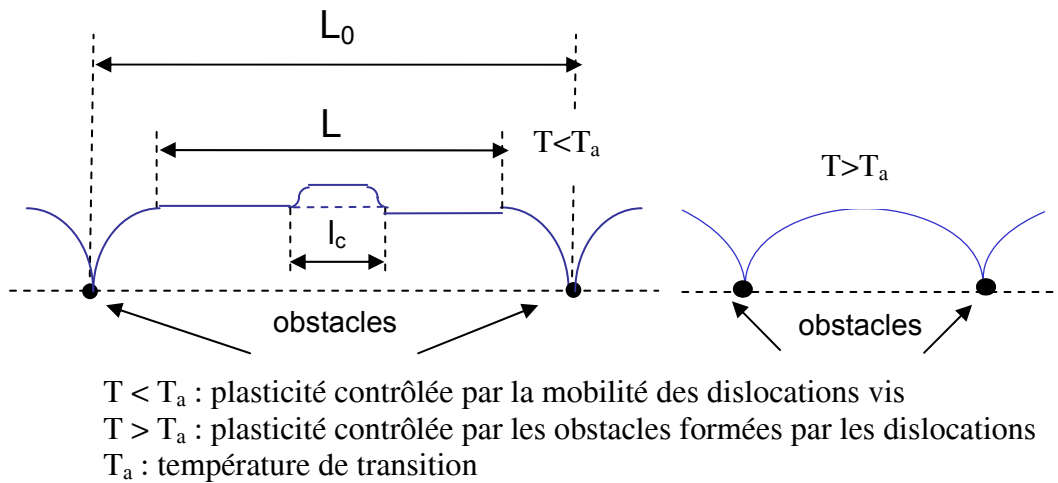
$L_0$

L

$T<T_a$

$T>T_a$

$l_c$

obstacles

obstacles

$T < T_a$ : plasticité contrôlée par la mobilité des dislocations vis
$T > T_a$ : plasticité contrôlée par les obstacles formées par les dislocations
$T_a$ : température de transition